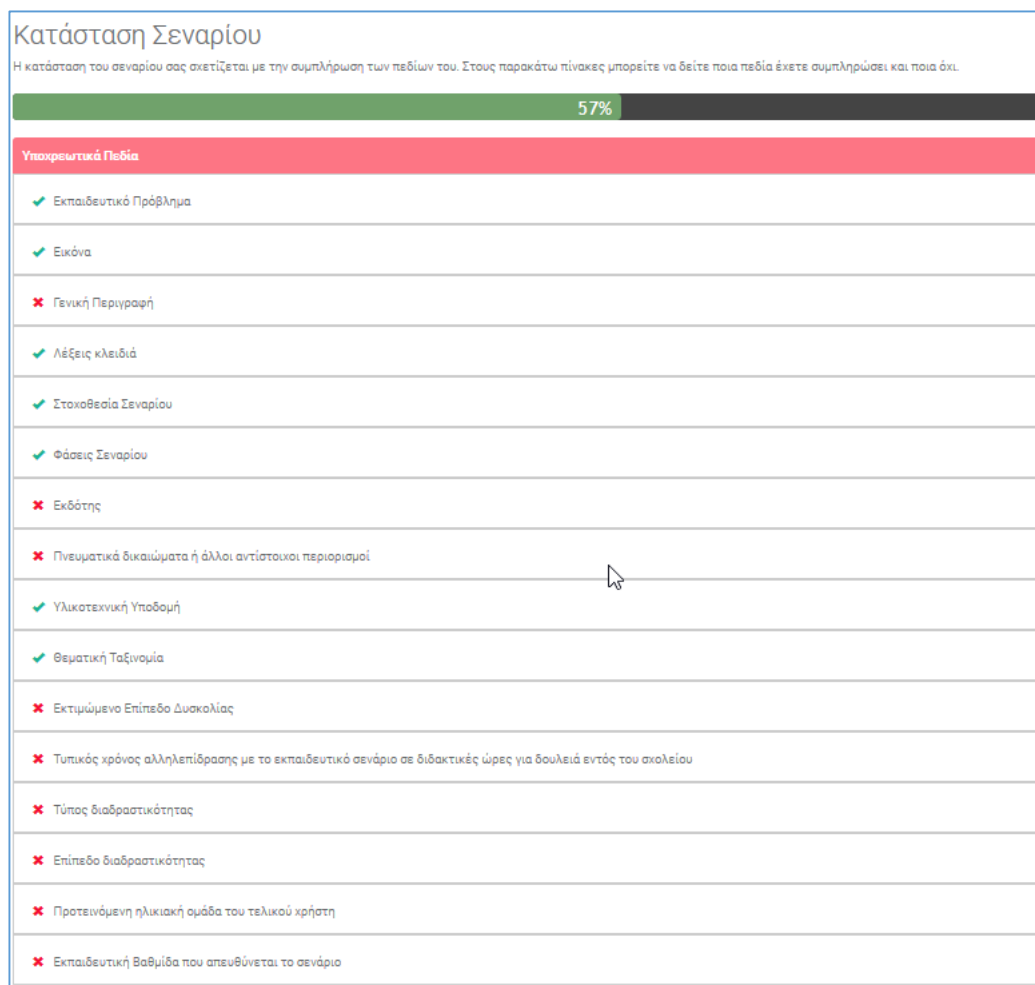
Κατάσταση Σεναρίου

Η κατάσταση του σεναρίου σας σχετίζεται με την συμπλήρωση των πεδίων του. Στους παρακάτω πίνακες μπορείτε να δείτε ποια πεδία έχετε συμπληρώσει και ποια όχι.

57%

Υποχρεωτικά Πεδία

✔ Εκπαιδευτικό Πρόβλημα

✔ Εικόνα

✖ Γενική Περιγραφή

✔ Λέξεις κλειδιά

✔ Στοχοθεσία Σεναρίου

✔ Φάσεις Σεναρίου

✖ Εκδότης

✖ Πνευματικά δικαιώματα ή άλλοι αντίστοιχοι περιορισμοί

✔ Υλικοτεχνική Υποδομή

✔ Θεματική Ταξινομία

✖ Εκτιμώμενο Επίπεδο Δυσκολίας

✖ Τυπικός χρόνος αλληλεπίδρασης με το εκπαιδευτικό σενάριο σε διδακτικές ώρες για δουλειά εντός του σχολείου

✖ Τύπος διαδραστικότητας

✖ Επίπεδο διαδραστικότητας

✖ Προτεινόμενη ηλικιακή ομάδα του τελικού χρήστη

✖ Εκπαιδευτική Βαθμίδα που απευθύνεται το σενάριο